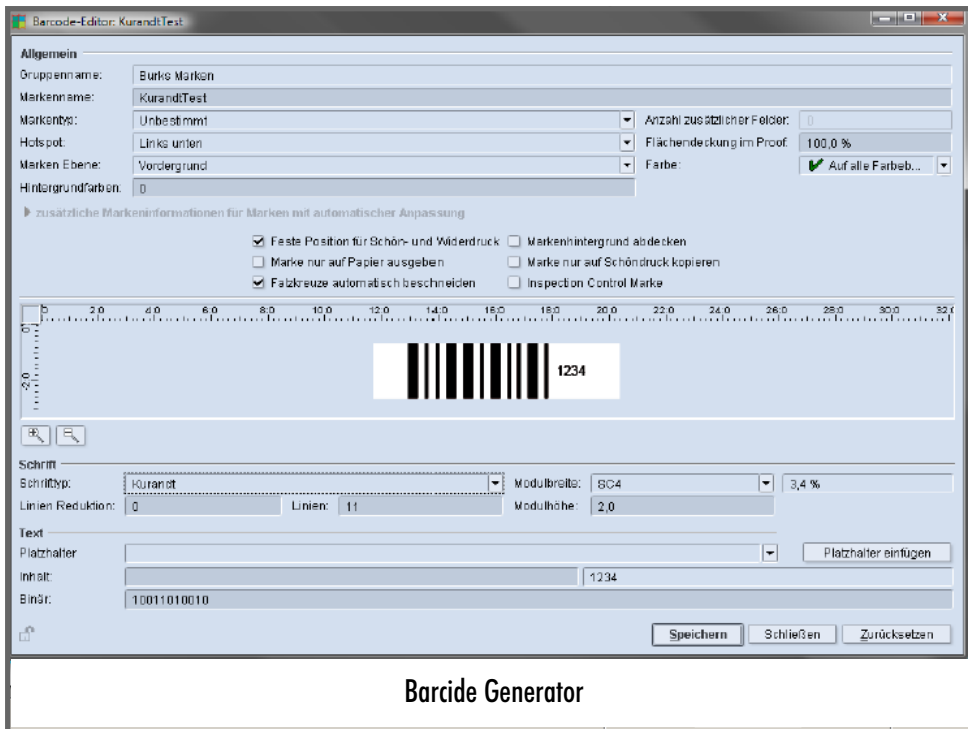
Barcode-Editor: KurandtTest

Allgemein

Gruppenname: Burks Marken

Markenname: KurandtTest

Markentyp: Unbestimmt

Anzahl zusätzlicher Felder: 0

Hotspot: Links unten

Flächendeckung im Proof: 100,0 %

Marken Ebene: Vordergrund

Farbe: Auf alle Farbeb...

Hintergrundfarben: 0

zusätzliche Markeninformationen für Marken mit automatischer Anpassung

Feste Position für Schön- und Widerdruck

Markenhintergrund abdecken

Marke nur auf Papier ausgeben

Marke nur auf Schöndruck kopieren

Falzkreuze automatisch beschneiden

Inspection Control Marke

0 2,0 4,0 6,0 8,0 10,0 12,0 14,0 16,0 18,0 20,0 22,0 24,0 26,0 28,0 30,0 32

0 2,0

1234

Schrift

Schrifttyp: Kurandt

Modulbreite: SC4

3,4 %

Linien Reduktion: 0

Linien: 11

Modulhöhe: 2,0

Text

Platzhalter

Platzhalter einfügen

Inhalt: 1234

Binär: 10011010010

Speichern

Schließen

Zurücksetzen

Barcide Generator